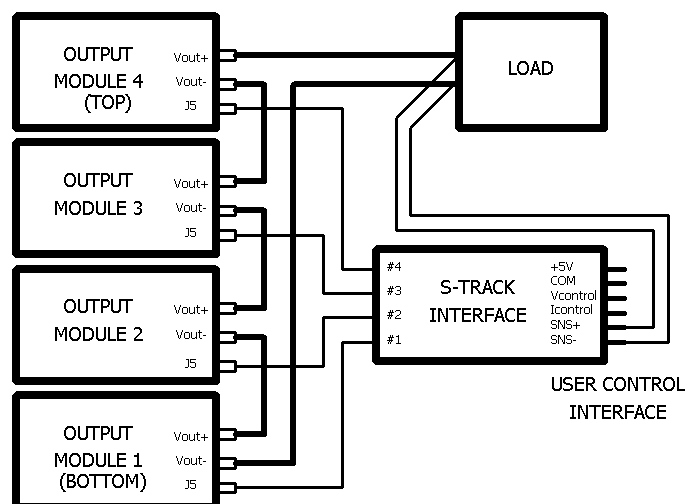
OUTPUT MODULE 4 (TOP)

Vout+
Vout-
J5

OUTPUT MODULE 3

Vout+
Vout-
J5

OUTPUT MODULE 2

Vout+
Vout-
J5

OUTPUT MODULE 1 (BOTTOM)

Vout+
Vout-
J5

LOAD

#4
#3
#2
#1

S-TRACK INTERFACE

+5V
COM
Vcontrol
Icontrol
SNS+
SNS-

USER CONTROL INTERFACE